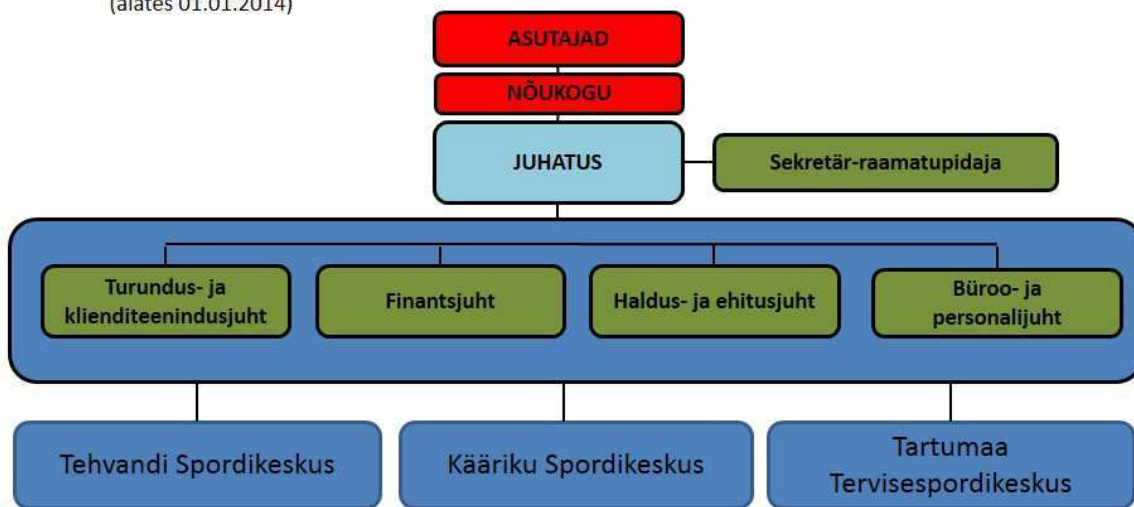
(alates 01.01.2014)

ASUTAJAD

NÕUKOGU

JUHATUS

Sekretär-raamatupidaja

Turundus- ja klienditeenindusjuht

Finantsjuht

Haldus- ja ehitusjuht

Büroo- ja personalijuht

Tehvandi Spordikeskus

Kääriku Spordikeskus

Tartumaa Tervisespordikeskus